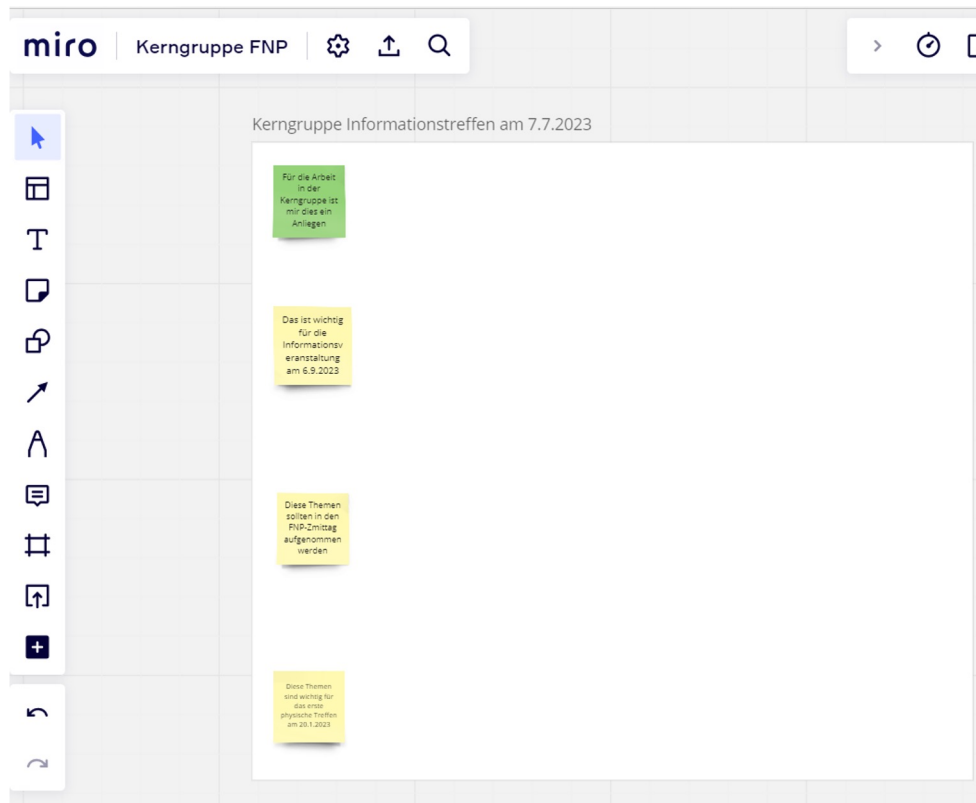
miro
Kerngruppe FNP

Kerngruppe Informationstreffen am 7.7.2023

Für die Arbeit in der Kerngruppe ist mir dies ein Anliegen

Das ist wichtig für die Informationsveranstaltung am 6.9.2023

Diese Themen sollten in den FNP-Zmittag aufgenommen werden

Diese Themen sind wichtig für das erste physische Treffen am 20.1.2023